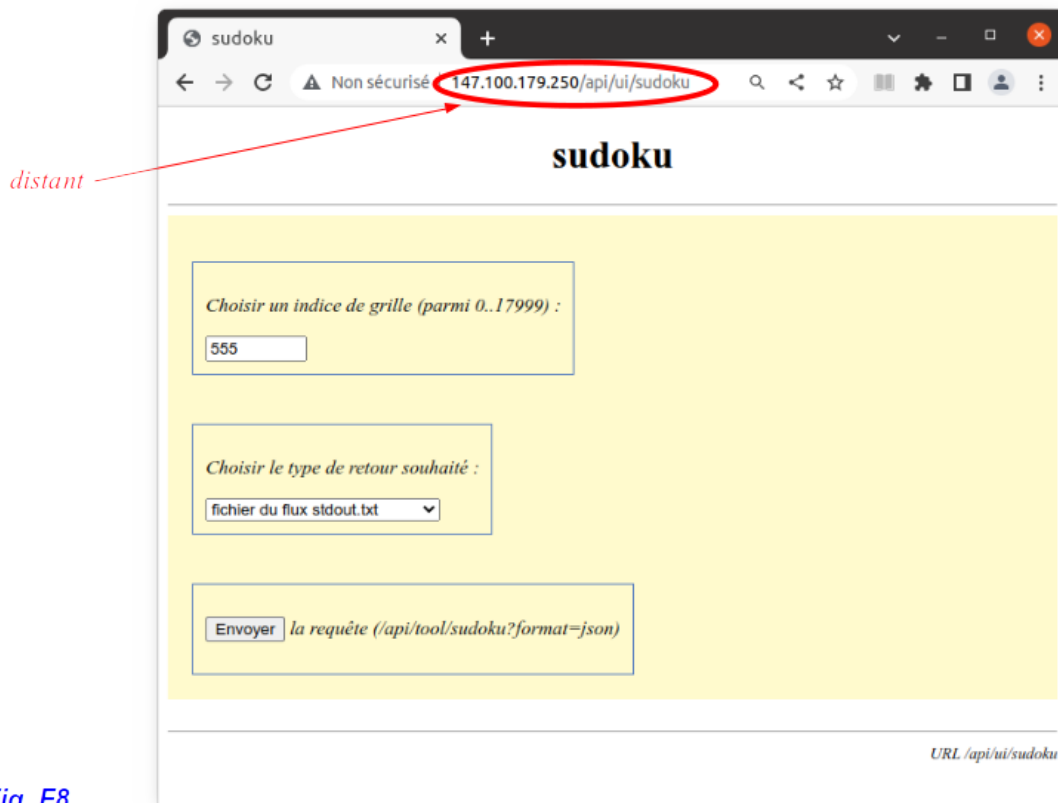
sudoku ×
+

Non sécurisé 147.100.179.250/api/ui/sudoku

distant

sudoku

Choisir un indice de grille (parmi 0..17999) :

555

Choisir le type de retour souhaité :

fichier du flux stdout.txt

Envoyer la requête (/api/tool/sudoku?format=json)

URL /api/ui/sudoku

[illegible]ig. E8